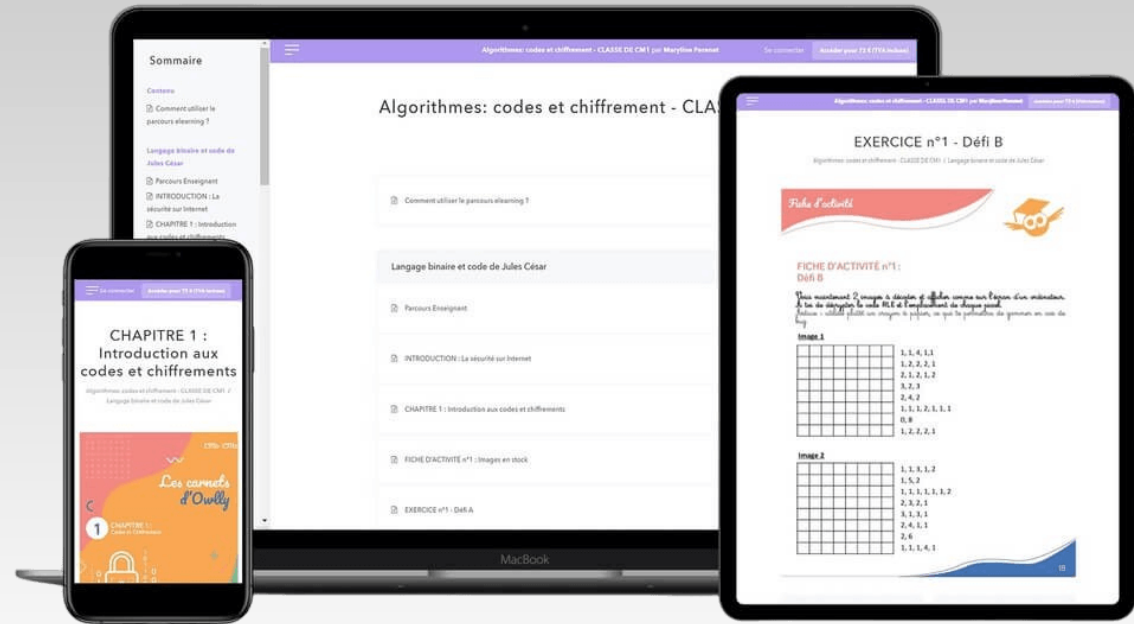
Sommaire

Contenu

Comment utiliser le parcours elearning ?

Langage binaire et code de Jules César

Parcours Enseignant

INTRODUCTION : La sécurité sur Internet

CHAPITRE 1 : Introduction aux codes et chiffrements

Algorithmes: codes et chiffrement - CLASSE DE CM1 par Maryline Forenet

Se connecter

Accéder pour 15 € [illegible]

Algorithmes: codes et chiffrement - CLAS

Comment utiliser le parcours elearning ?

Langage binaire et code de Jules César

Parcours Enseignant

INTRODUCTION : La sécurité sur Internet

CHAPITRE 1 : Introduction aux codes et chiffrements

FICHE D'ACTIVITÉ n°1 : Images en stock

EXERCICE n°1 - Défi A

MacBook

Se connecter

Accéder pour 15 € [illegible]

CHAPITRE 1 : Introduction aux codes et chiffrements

Algorithmes: codes et chiffrement - CLASSE DE CM1 / Langage binaire et code de Jules César

Les carnets d'Owlly

1 CHAPITRE 1 : Codes et chiffrements

Algorithmes: codes et chiffrement - CLASSE DE CM1 par Maryline Forenet

EXERCICE n°1 - Défi B

Algorithmes: codes et chiffrement - CLASSE DE CM1 / Langage binaire et code de Jules César

Fiche d'activité

FICHE D'ACTIVITÉ n°1 : Défi B

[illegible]

Image 1

1, 1, 4, 1, 1
1, 2, 2, 2, 1
2, 1, 2, 1, 2
3, 2, 3
2, 4, 2
1, 1, 1, 2, 1, 1, 1
0, 8
1, 2, 2, 2, 1

Image 2

1, 1, 3, 1, 2
1, 5, 2
1, 1, 1, 1, 1, 1, 2
2, 3, 2, 1
3, 1, 3, 1
2, 4, 1, 1
2, 6
1, 1, 1, 4, 1